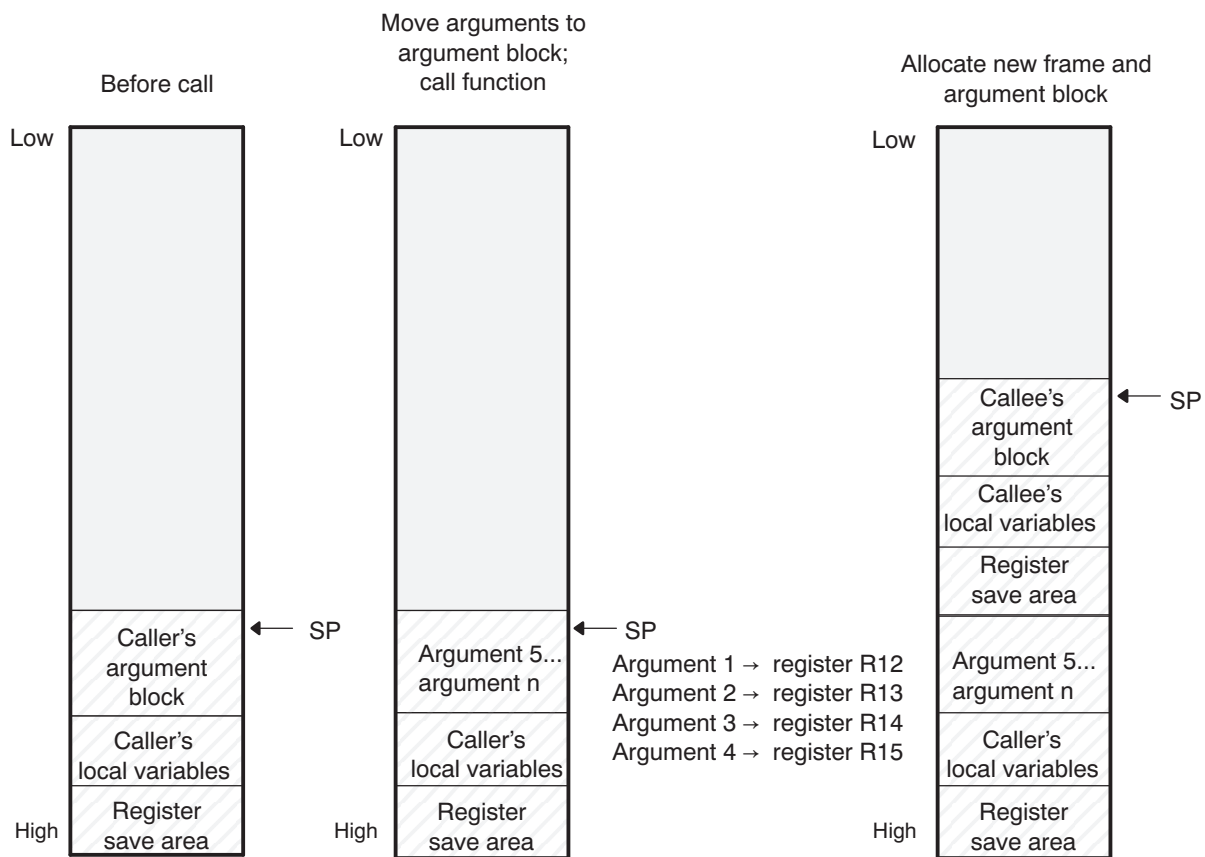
Before call

Low

Caller's argument block

SP

Caller's local variables

High

Register save area

Move arguments to argument block; call function

Low

Argument 5... argument n

SP

Caller's local variables

High

Register save area

Argument 1 → register R12
Argument 2 → register R13
Argument 3 → register R14
Argument 4 → register R15

Allocate new frame and argument block

Low

Callee's argument block

SP

Callee's local variables

Register save area

Argument 5... argument n

Caller's local variables

High

Register save area